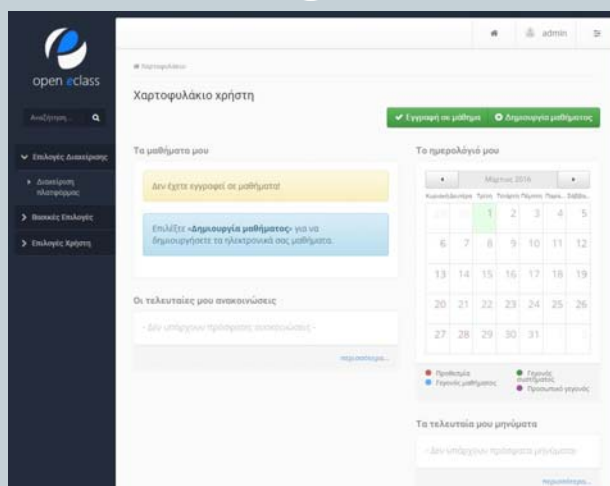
open eclass

Αναζήτηση...

admin

Χαρτοφυλάκιο

Χαρτοφυλάκιο χρήστη

Εγγραφή σε μάθημα

Δημιουργία μαθήματος

Επιλογές Διαχείρισης

Διαχείριση πλατφόρμας

Βασικές Επιλογές

Επιλογές Χρήστη

Τα μαθήματα μου

Δεν έχετε εγγραφεί σε μαθήματα!

Επιλέξτε «Δημιουργία μαθήματος» για να δημιουργήσετε τα ηλεκτρονικά σας μαθήματα.

Οι τελευταίες μου ανακοινώσεις

- Δεν υπάρχουν πρόσφατες ανακοινώσεις -

περισσότερα...

Το ημερολόγιό μου

Μάρτιος 2016

| Κυριακή | Δευτέρα | Τρίτη | Τετάρτη | Πέμπτη | Παρα... | Σάββα... |
|---|---|---|---|---|---|---|
| 28 | 29 | 1 | 2 | 3 | 4 | 5 |
| 6 | 7 | 8 | 9 | 10 | 11 | 12 |
| 13 | 14 | 15 | 16 | 17 | 18 | 19 |
| 20 | 21 | 22 | 23 | 24 | 25 | 26 |
| 27 | 28 | 29 | 30 | 31 | 1 | 2 |

Προθεσμία

Γεγονός μαθήματος

Γεγονός συστήματος

Προσωπικό γεγονός

Τα τελευταία μου μηνύματα

- Δεν υπάρχουν πρόσφατα μηνύματα -

περισσότερα...